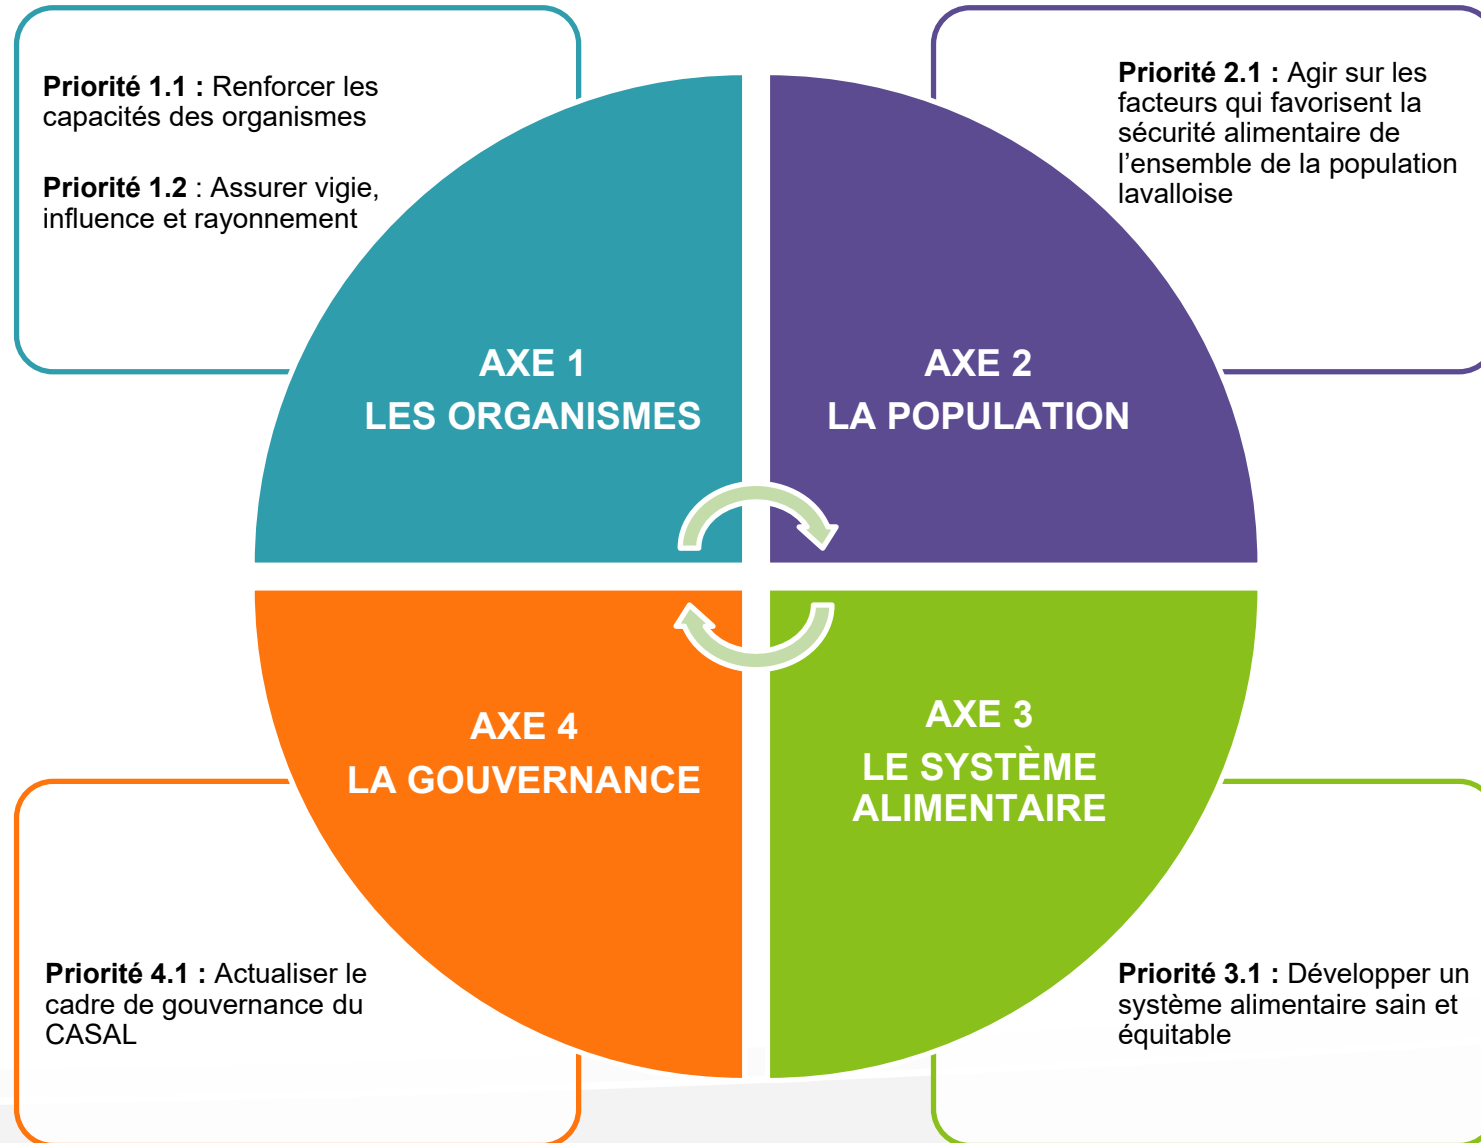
**Priorité 1.1 :** Renforcer les capacités des organismes

**Priorité 1.2** : Assurer vigie, influence et rayonnement

**Priorité 2.1 :** Agir sur les facteurs qui favorisent la sécurité alimentaire de l'ensemble de la population lavalloise

AXE 1
LES ORGANISMES

AXE 2
LA POPULATION

AXE 4
LA GOUVERNANCE

AXE 3
LE SYSTÈME ALIMENTAIRE

**Priorité 4.1 :** Actualiser le cadre de gouvernance du CASAL

**Priorité 3.1 :** Développer un système alimentaire sain et équitable